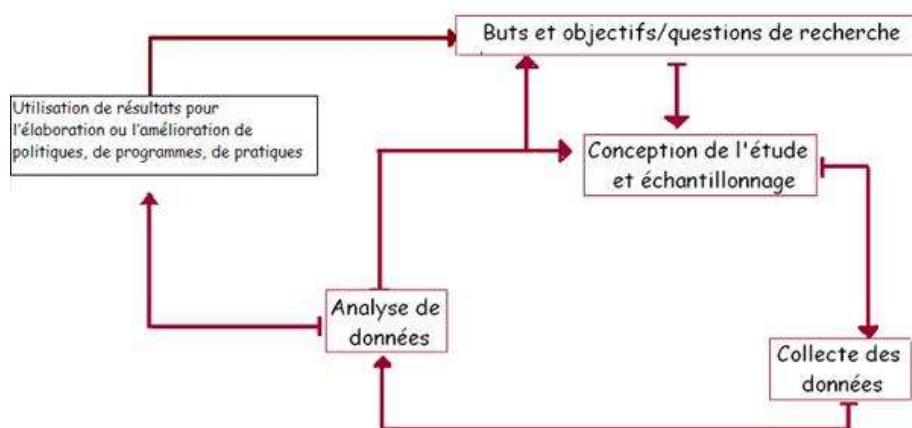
Buts et objectifs/questions de recherche

Utilisation de résultats pour l'élaboration ou l'amélioration de politiques, de programmes, de pratiques

Conception de l'étude et échantillonnage

Analyse de données

Collecte des données